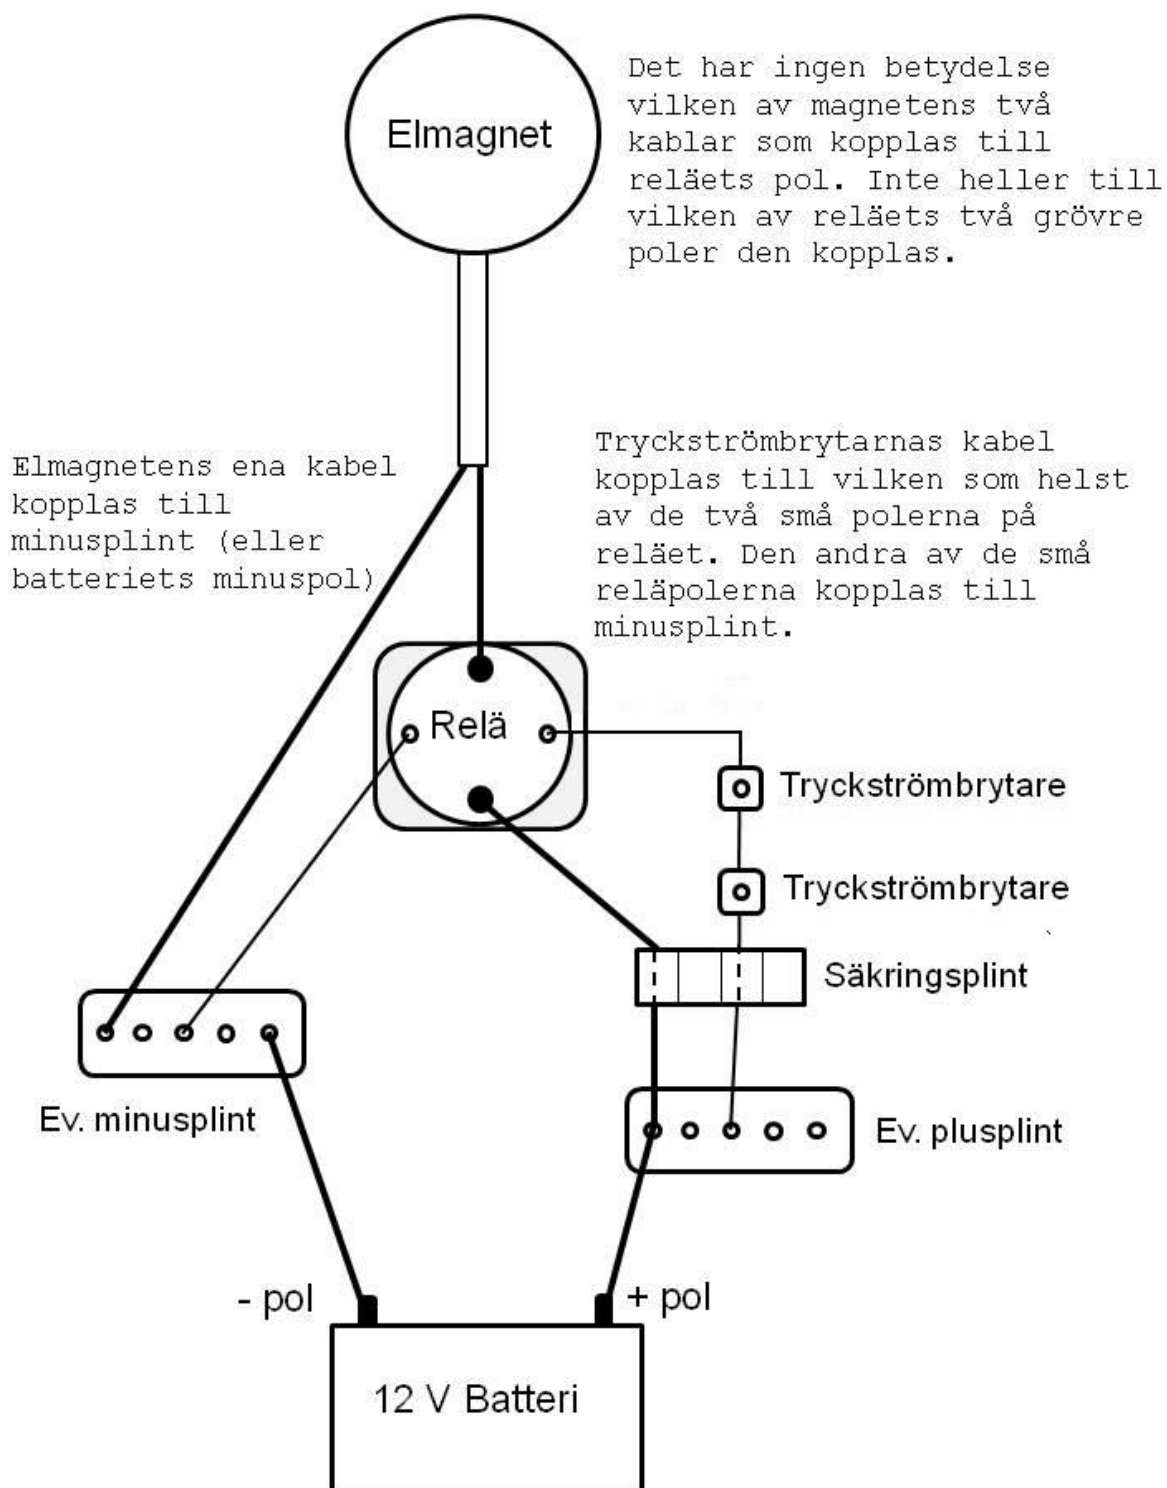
Elmagnet

Det har ingen betydelse vilken av magnetens två kablar som kopplas till reläets pol. Inte heller till vilken av reläets två grövre poler den kopplas.

Elmagnetens ena kabel kopplas till minusplint (eller batteriets minuspol)

Tryckströmbrytarnas kabel kopplas till vilken som helst av de två små polerna på reläet. Den andra av de små reläpolerna kopplas till minusplint.

Relä

Tryckströmbrytare

Tryckströmbrytare

Säkringsplint

Ev. minusplint

Ev. plusplint

- pol

+ pol

12 V Batteri